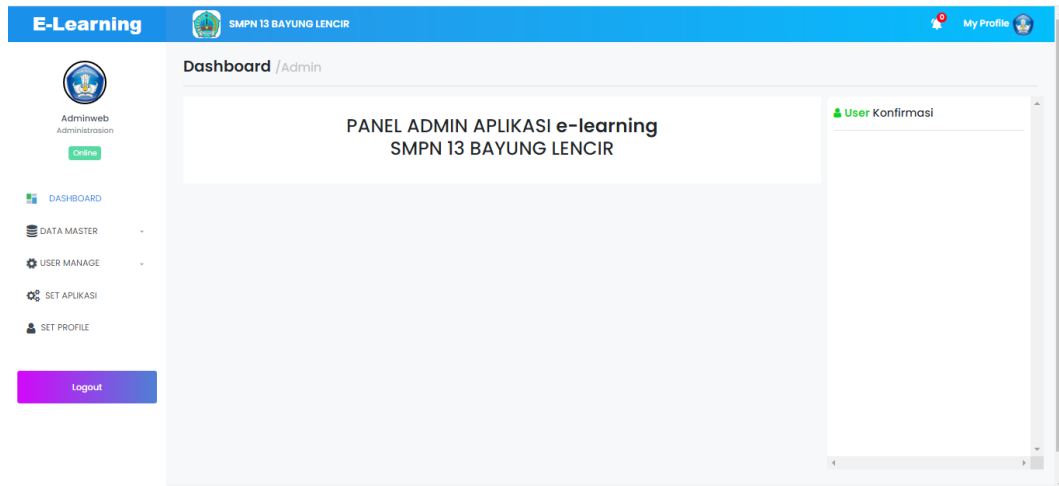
E-Learning

SMPN 13 BAYUNG LENCIR

0

My Profile

Adminweb
Administrasion
Online

DASHBOARD
DATA MASTER
USER MANAGE
SET APLIKASI
SET PROFILE

Logout

Dashboard /Admin

PANEL ADMIN APLIKASI e-learning
SMPN 13 BAYUNG LENCIR

User Konfirmasi